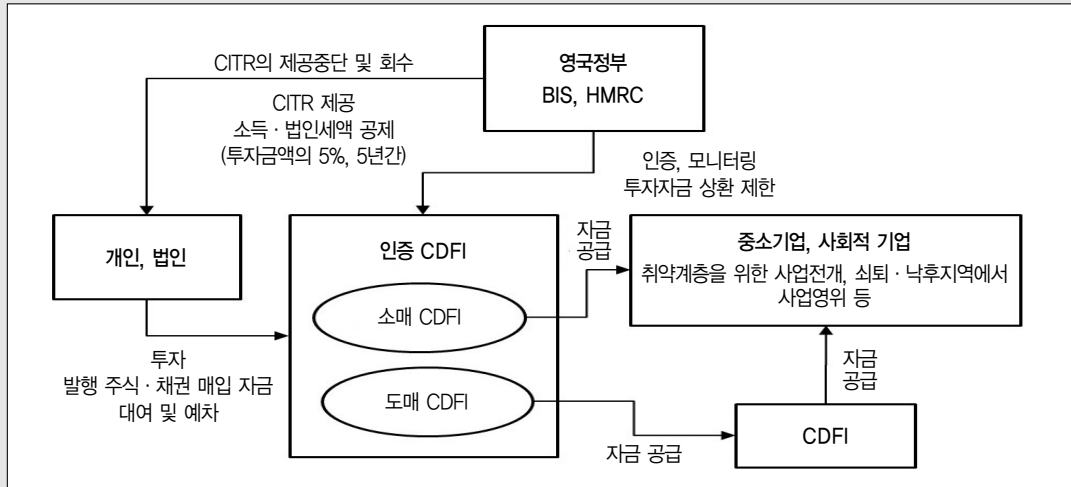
영국정부
BIS, HMRC

CITR의 제공중단 및 회수

CITR 제공
소득 · 법인세액 공제
(투자금액의 5%, 5년간)

인증, 모니터링
투자자금 상환 제한

개인, 법인

인증 CDFI

소매 CDFI

도매 CDFI

자금
공급

중소기업, 사회적 기업
취약계층을 위한 사업전개, 쇠퇴 · 낙후지역에서 사업영위 등

자금
공급

투자
발행 주식 · 채권 매입 자금
대여 및 예차

자금 공급

CDFI